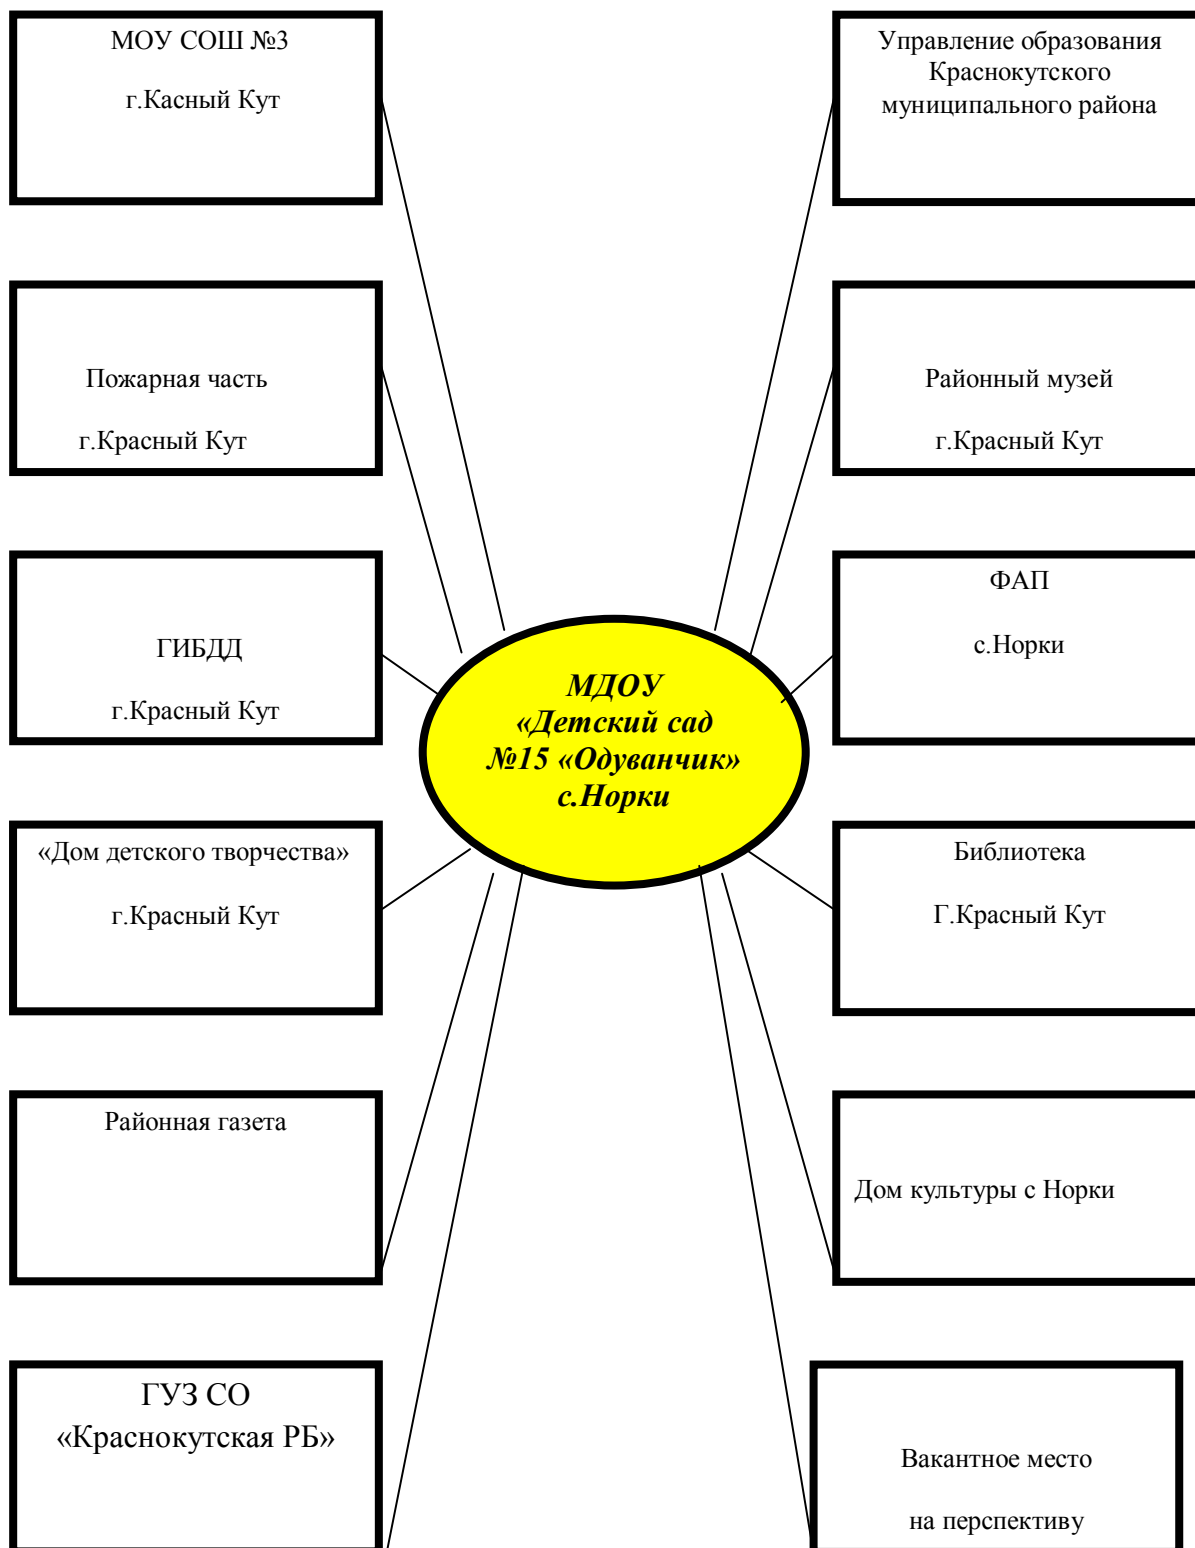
МОУ СОШ №3

г.Касный Кут

Управление образования Краснокутского муниципального района

Пожарная часть

г.Красный Кут

Районный музей

г.Красный Кут

ГИБДД

г.Красный Кут

МДОУ «Детский сад №15 «Одуванчик» с.Норки

ФАП

с.Норки

«Дом детского творчества»

г.Красный Кут

Библиотека

Г.Красный Кут

Районная газета

Дом культуры с Норки

ГУЗ СО «Краснокутская РБ»

Вакантное место

на перспективу